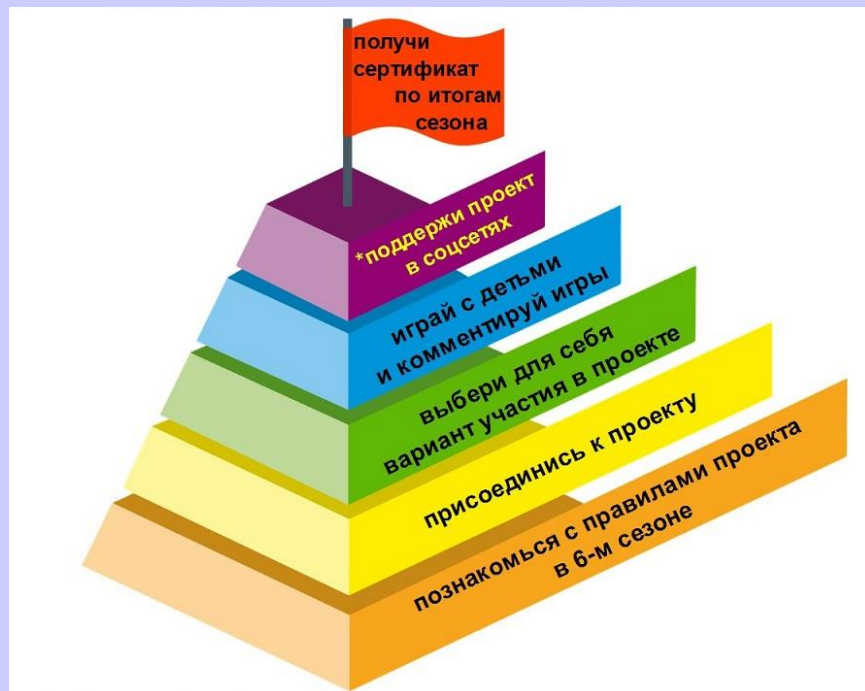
получи сертификат по итогам сезона

*поддержи проект в соцсетях

играй с детьми и комментируй игры

выбери для себя вариант участия в проекте

присоединись к проекту

познакомься с правилами проекта в 6-м сезоне